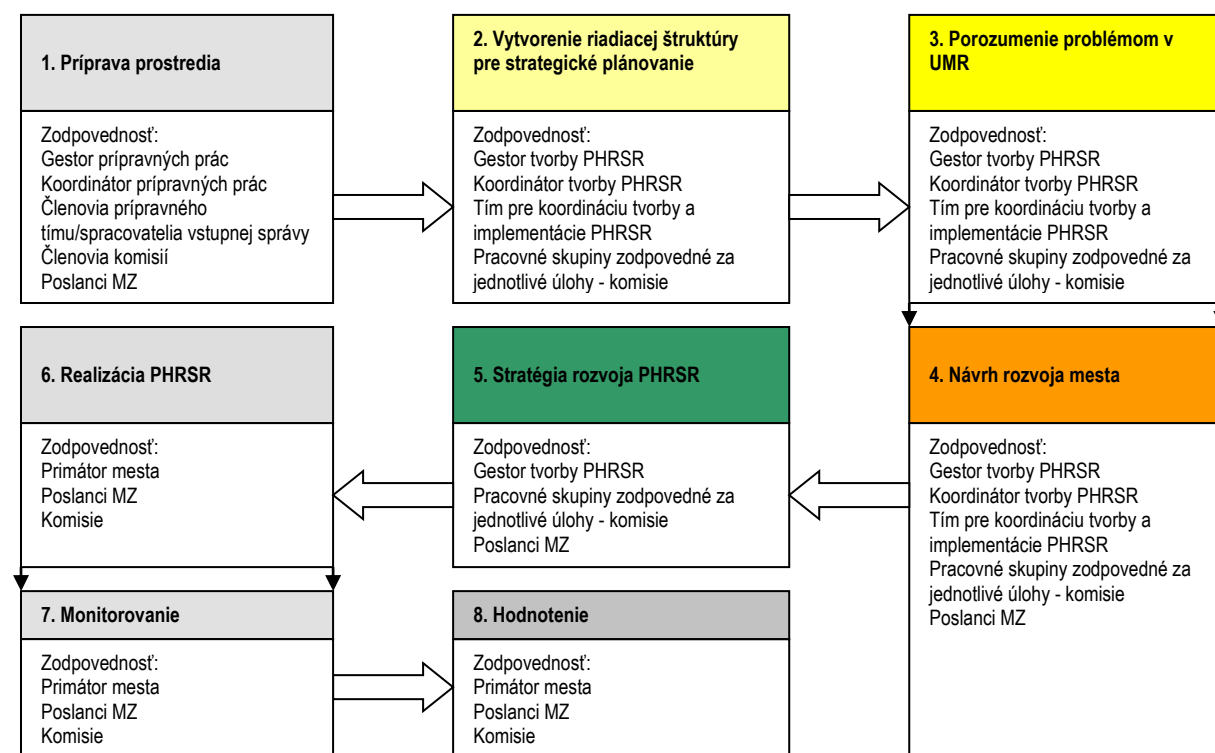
1. Príprava prostredia

Zodpovednosť:
Gestor prípravných prác
Koordinátor prípravných prác
Členovia prípravného tímu/spracovatelia vstupnej správy
Členovia komisií
Poslanci MZ

2. Vytvorenie riadiacej štruktúry pre strategické plánovanie

Zodpovednosť:
Gestor tvorby PHRSR
Koordinátor tvorby PHRSR
Tím pre koordináciu tvorby a implementácie PHRSR
Pracovné skupiny zodpovedné za jednotlivé úlohy - komisie

3. Porozumenie problémom v UMR

Zodpovednosť:
Gestor tvorby PHRSR
Koordinátor tvorby PHRSR
Tím pre koordináciu tvorby a implementácie PHRSR
Pracovné skupiny zodpovedné za jednotlivé úlohy - komisie

6. Realizácia PHRSR

Zodpovednosť:
Primátor mesta
Poslanci MZ
Komisie

5. Stratégia rozvoja PHRSR

Zodpovednosť:
Gestor tvorby PHRSR
Pracovné skupiny zodpovedné za jednotlivé úlohy - komisie
Poslanci MZ

4. Návrh rozvoja mesta

Zodpovednosť:
Gestor tvorby PHRSR
Koordinátor tvorby PHRSR
Tím pre koordináciu tvorby a implementácie PHRSR
Pracovné skupiny zodpovedné za jednotlivé úlohy - komisie
Poslanci MZ

7. Monitorovanie

Zodpovednosť:
Primátor mesta
Poslanci MZ
Komisie

8. Hodnotenie

Zodpovednosť:
Primátor mesta
Poslanci MZ
Komisie